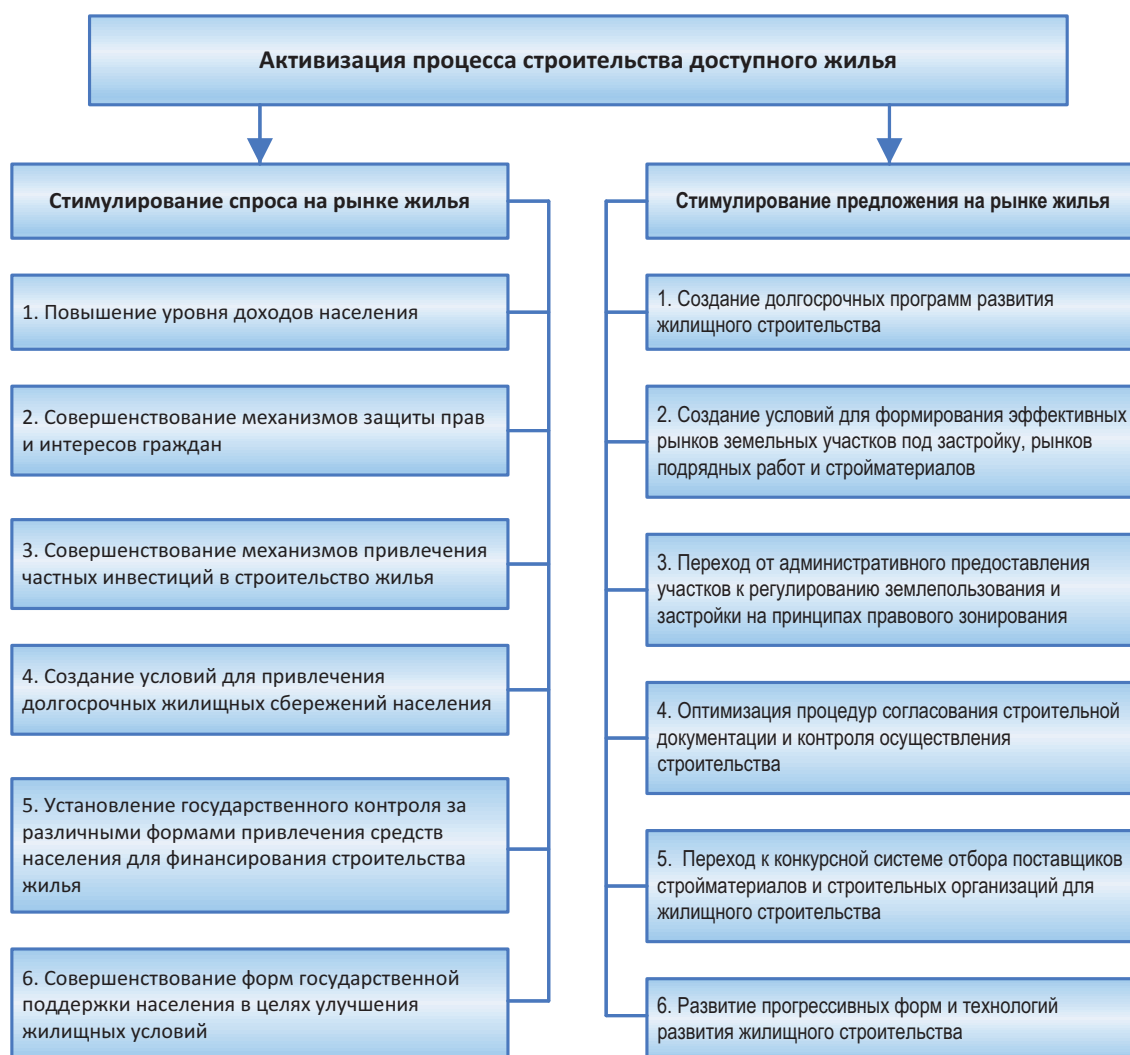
Активизация процесса строительства доступного жилья

Стимулирование спроса на рынке жилья

1. Повышение уровня доходов населения

2. Совершенствование механизмов защиты прав и интересов граждан

3. Совершенствование механизмов привлечения частных инвестиций в строительство жилья

4. Создание условий для привлечения долгосрочных жилищных сбережений населения

5. Установление государственного контроля за различными формами привлечения средств населения для финансирования строительства жилья

6. Совершенствование форм государственной поддержки населения в целях улучшения жилищных условий

Стимулирование предложения на рынке жилья

1. Создание долгосрочных программ развития жилищного строительства

2. Создание условий для формирования эффективных рынков земельных участков под застройку, рынков подрядных работ и стройматериалов

3. Переход от административного предоставления участков к регулированию землепользования и застройки на принципах правового зонирования

4. Оптимизация процедур согласования строительной документации и контроля осуществления строительства

5. Переход к конкурсной системе отбора поставщиков стройматериалов и строительных организаций для жилищного строительства

6. Развитие прогрессивных форм и технологий развития жилищного строительства